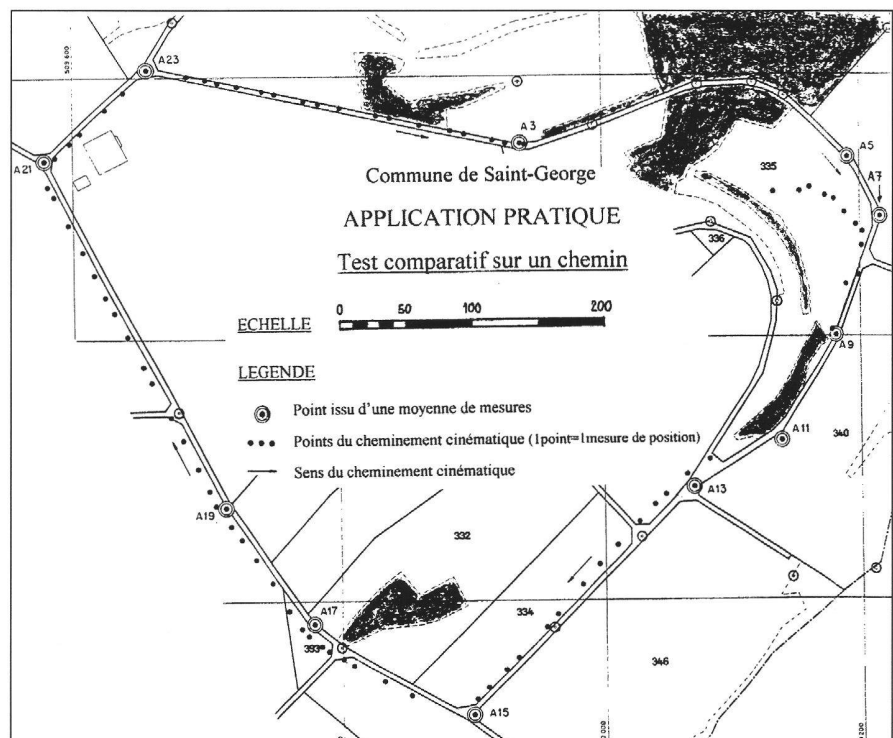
Commune de Saint-George

APPLICATION PRATIQUE

Test comparatif sur un chemin

ECHELLE 0 50 100 200

LEGENDE

Point issu d'une moyenne de mesures

Points du cheminement cinématique (1point=1mesure de position)

Sens du cheminement cinématique

A23
A21
A3
A5
A7
A9
A11
A13
A15
A17
A19
335
336
340
332
334
346
393
503 600
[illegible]